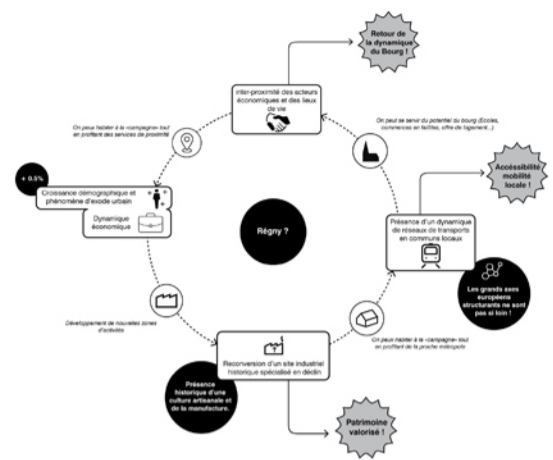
Retour de la dynamique du Bourg !

Inter-proximité des acteurs économiques et des lieux de vie

On peut se servir du potentiel du bourg (Ecoles, commerces en faillites, offre de logement...)

On peut habiter à la «campagne» tout en profitant des services de proximité

+ 0.5%

Croissance démographique et phénomène d'exode urbain

Dynamique économique

Accessibilité mobilité locale !

Présence d'un dynamique de réseaux de transports en communs locaux

Régny ?

Les grands axes européens structurants ne sont pas si loin !

Développement de nouvelles zones d'activités

On peut habiter à la «campagne» tout en profitant de la proche métropole

Reconversion d'un site industriel historique spécialisé en déclin

Présence historique d'une culture artisanale et de la manufacture.

Patrimoine valorisé !